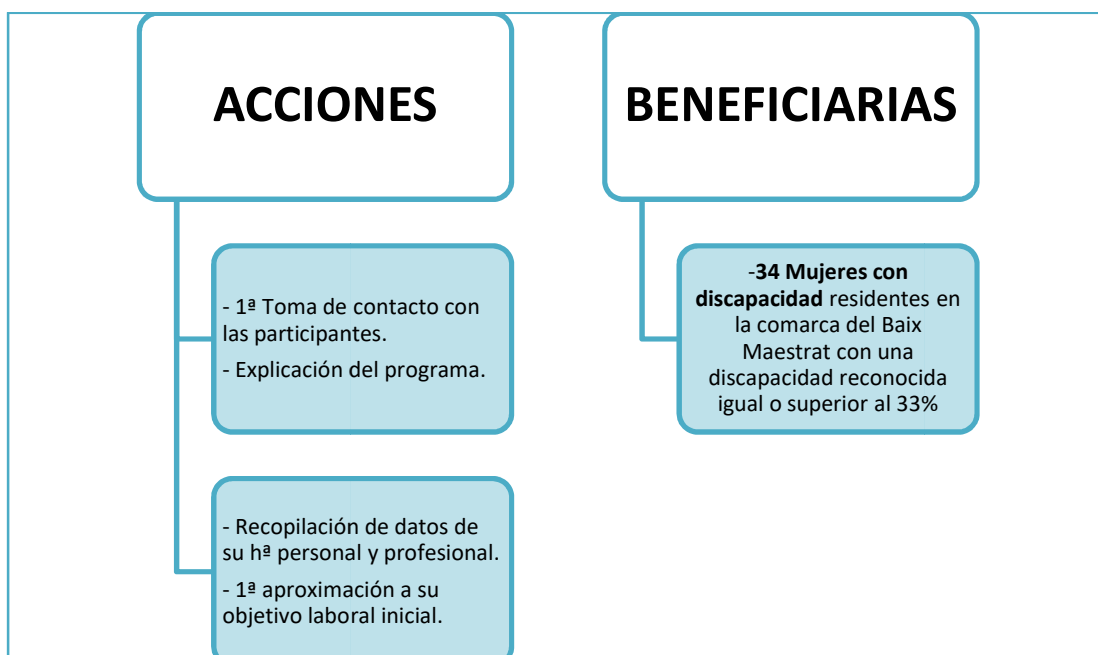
ACCIONES

- 1ª Toma de contacto con las participantes.

- Explicación del programa.

- Recopilación de datos de su hª personal y profesional.

- 1ª aproximación a su objetivo laboral inicial.

BENEFICIARIAS

-34 Mujeres con discapacidad residentes en la comarca del Baix Maestrat con una discapacidad reconocida igual o superior al 33%